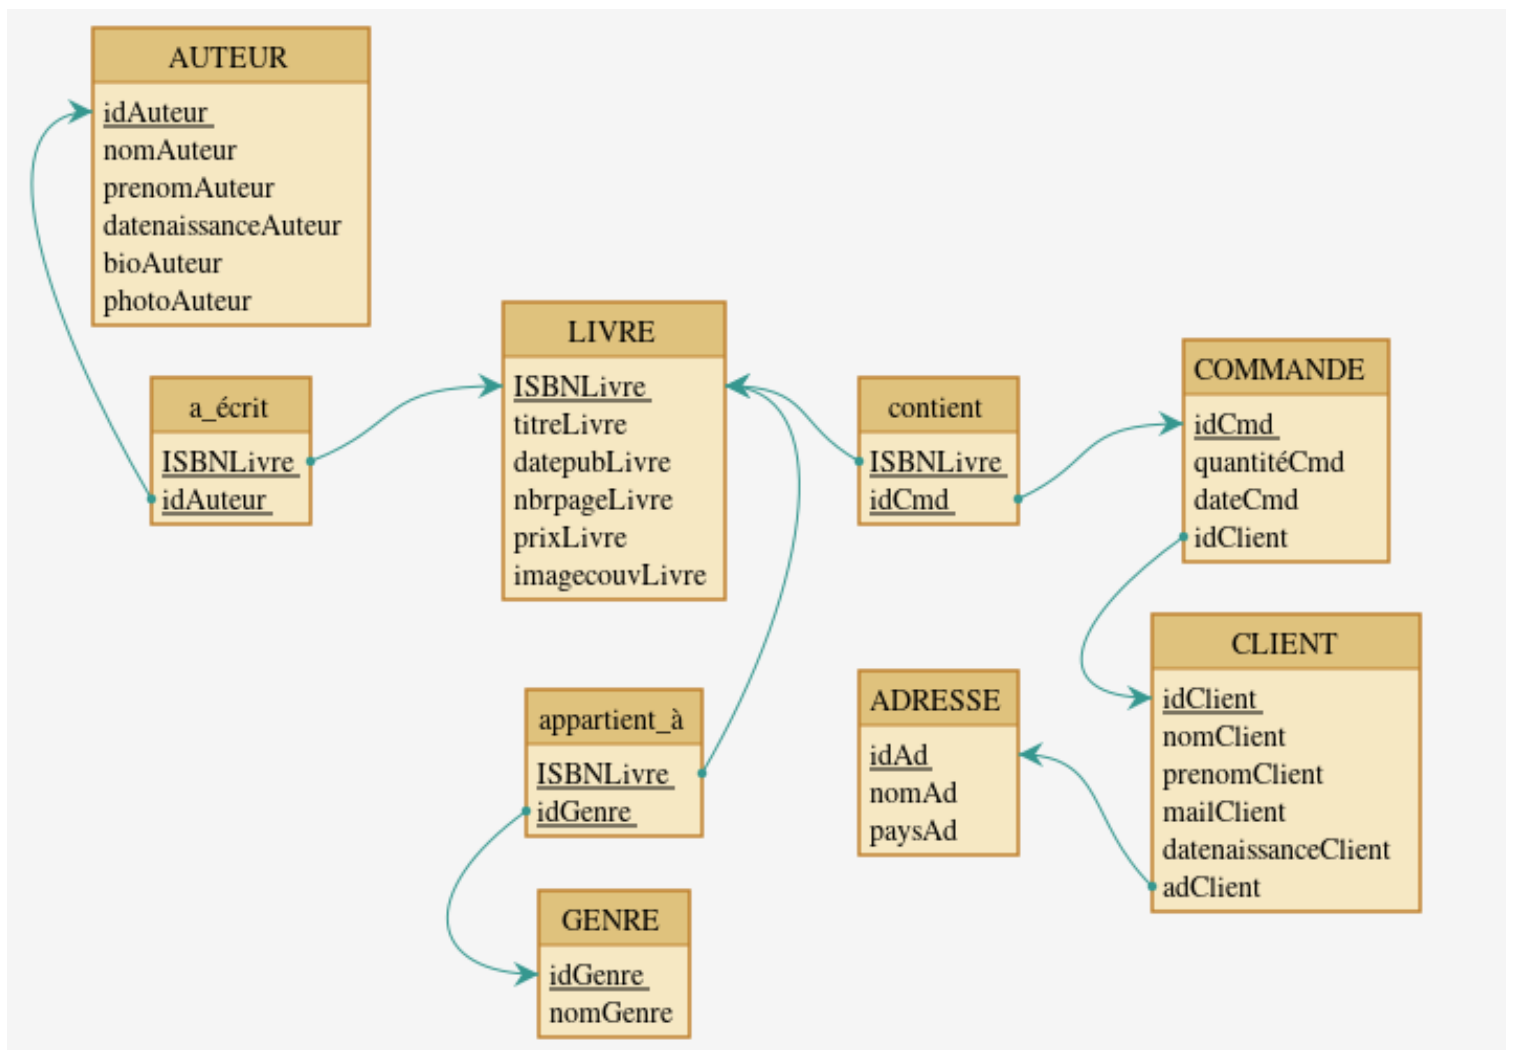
AUTEUR
idAuteur
nomAuteur
prenomAuteur
datenaissanceAuteur
bioAuteur
photoAuteur

a_écrit
ISBNLivre
idAuteur

LIVRE
ISBNLivre
titreLivre
datepubLivre
nbrpageLivre
prixLivre
imagecouvLivre

contient
ISBNLivre
idCmd

COMMANDE
idCmd
quantitéCmd
dateCmd
idClient

appartient_à
ISBNLivre
idGenre

GENRE
idGenre
nomGenre

ADRESSE
idAd
nomAd
paysAd

CLIENT
idClient
nomClient
prenomClient
mailClient
datenaissanceClient
adClient